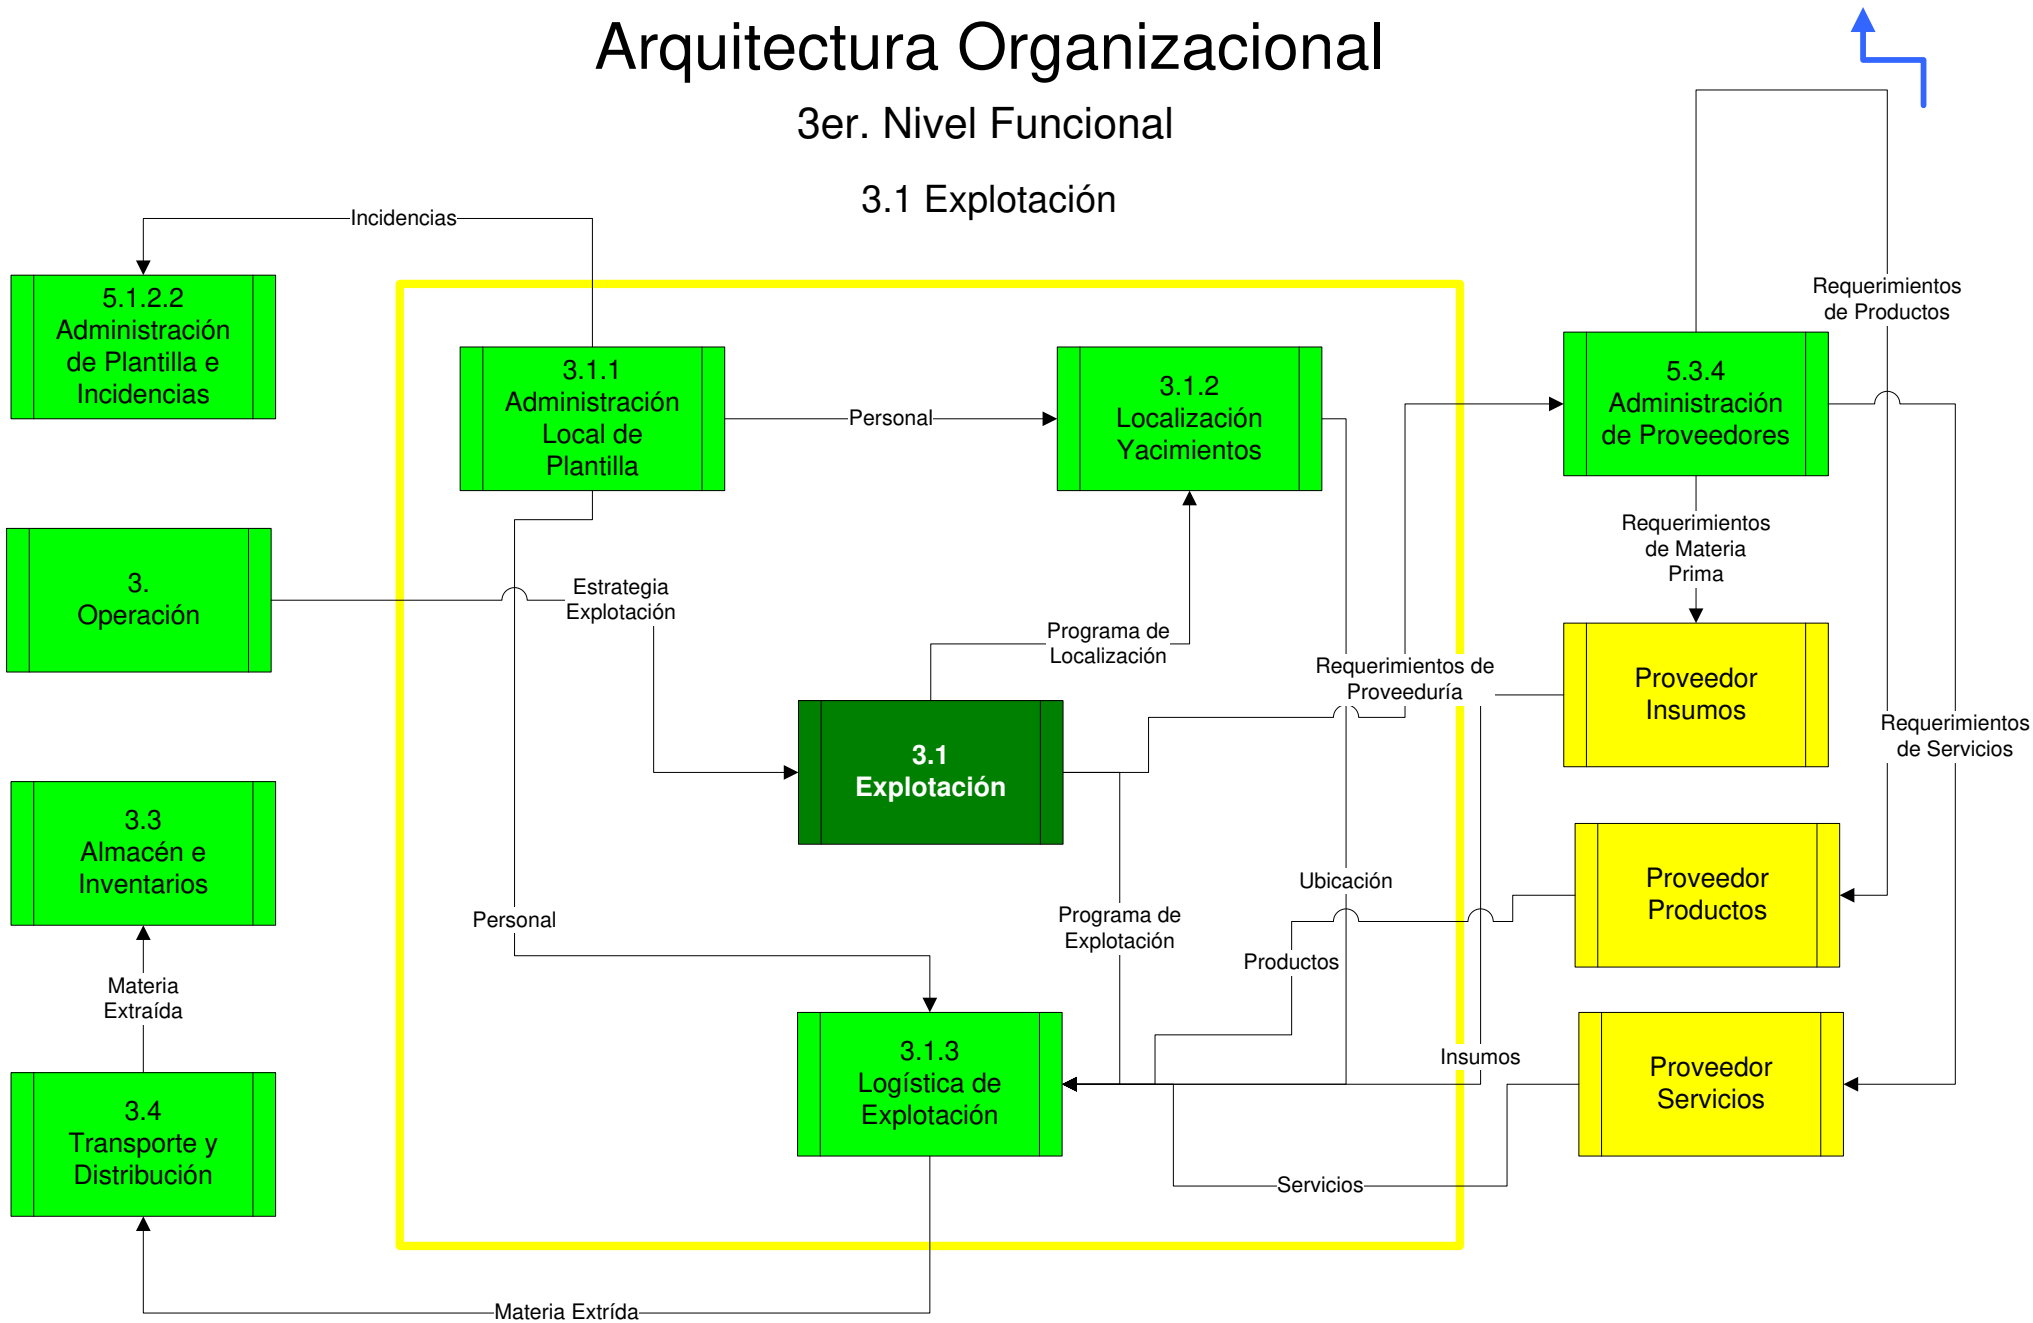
Arquitectura Organizacional

3er. Nivel Funcional

3.1 Explotación

Incidencias

5.1.2.2 Administración de Plantilla e Incidencias

3.1.1 Administración Local de Plantilla

Personal

3.1.2 Localización Yacimientos

Requerimientos de Productos

5.3.4 Administración de Proveedores

Requerimientos de Materia Prima

3. Operación

Estrategia Explotación

Programa de Localización

Requerimientos de Proveeduría

Proveedor Insumos

Requerimientos de Servicios

3.1 Explotación

3.3 Almacén e Inventarios

Ubicación

Proveedor Productos

Personal

Programa de Explotación

Productos

Materia Extraída

Insumos

3.1.3 Logística de Explotación

Proveedor Servicios

3.4 Transporte y Distribución

Servicios

Materia Extrída